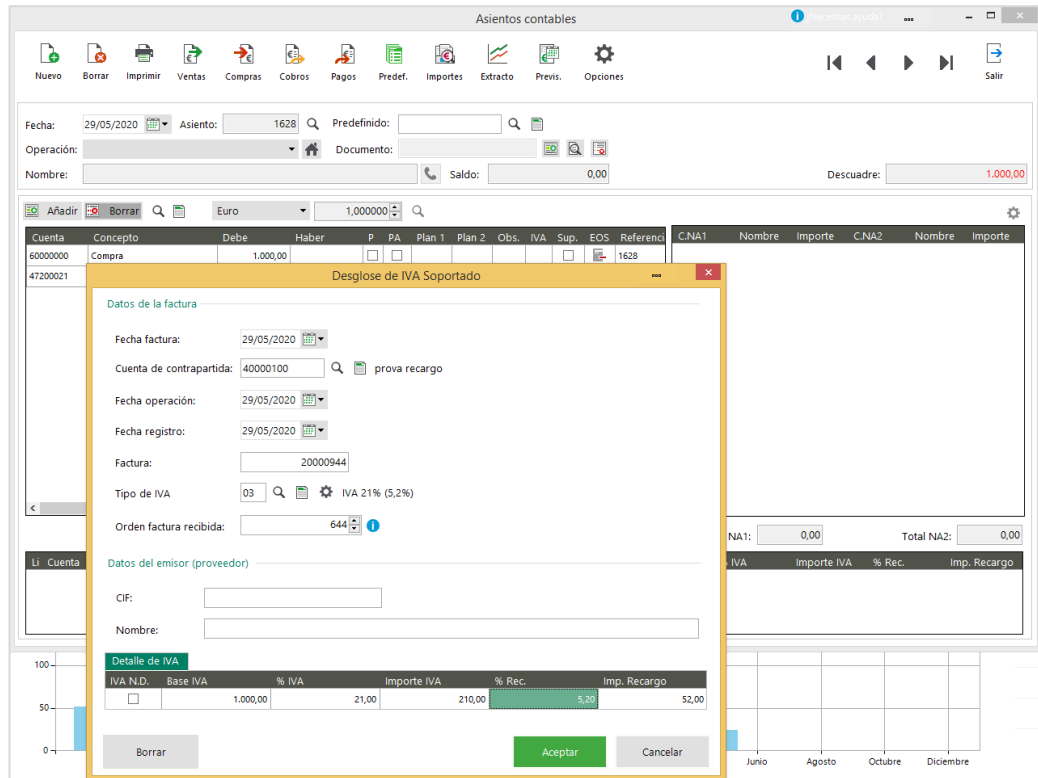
Asientos contables

Necesitas ayuda?

Nuevo Borrar Imprimir Ventas Compras Cobros Pagos Predef. Importes Extracto Previs. Opciones

Salir

Fecha: 29/05/2020 Asiento: 1628 Predefinido:

Operación: Documento:

Nombre: Saldo: 0,00 Descuadre: 1.000,00

Añadir Borrar Euro 1,000000

| Cuenta | Concepto | Debe | Haber | P | PA | Plan 1 | Plan 2 | Obs. | IVA | Sup. | EOS | Referenci |
|---|---|---|---|---|---|---|---|---|---|---|---|---|
| 60000000 | Compra | 1.000,00 | | | | | | | | | | 1628 |
| 47200021 | | | | | | | | | | | | |

| C.NA1 | Nombre | Importe | C.NA2 | Nombre | Importe |
|---|---|---|---|---|---|

NA1: 0,00 Total NA2: 0,00

Li Cuenta

IVA Importe IVA % Rec. Imp. Recargo

100
50
0

Junio Agosto Octubre Diciembre

Desglose de IVA Soportado

Datos de la factura

Fecha factura: 29/05/2020

Cuenta de contrapartida: 40000100 prova recargo

Fecha operación: 29/05/2020

Fecha registro: 29/05/2020

Factura: 20000944

Tipo de IVA 03 IVA 21% (5,2%)

Orden factura recibida: 644

Datos del emisor (proveedor)

CIF:

Nombre:

Detalle de IVA

| IVA N.D. | Base IVA | % IVA | Importe IVA | % Rec. | Imp. Recargo |
|---|---|---|---|---|---|
| ☐ | 1.000,00 | 21,00 | 210,00 | 5,20 | 52,00 |

Borrar Aceptar Cancelar